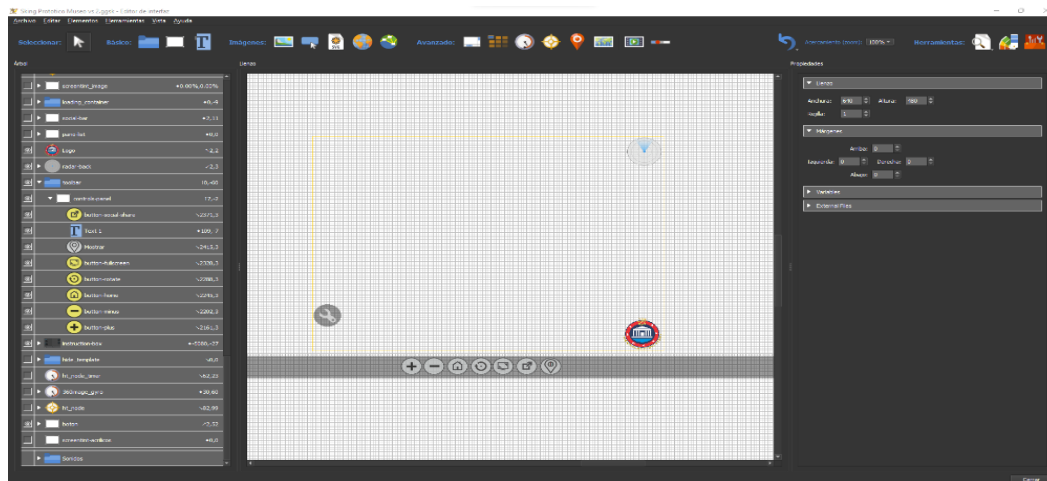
Using Pano2vr Player v4 1.ggsk - Editor de interfaz
Archivo Editar Elementos Herramientas Vista Ayuda

Seleccionar: Básico: Imágenes: Avanzado: Acercamiento (zoom): 100% Herramientas:

Árbol

| | | |
|---|---|---|
| screentint_image | +0.00%,0.00% |
| loading_container | +0,4 |
| node-bar | +2,11 |
| pano list | +6,6 |
| Logo | -2,2 |
| radar-back | -2,3 |
| toolbar | 16,40 |
| controls-panel | 12,0 |
| button-social-share | -2371,0 |
| Text 1 | +100,7 |
| Mostrar | -2415,3 |
| button-fullscreen | -2339,3 |
| button-rotate | -2308,3 |
| button-home | -2246,3 |
| button-minus | -2202,3 |
| button-plus | -2161,3 |
| instruction-box | +-2200,-27 |
| hide_template | +0,0 |
| ht_node_timer | -52,23 |
| 360image_gyro | +30,60 |
| ht_node | -82,99 |
| boton | +2,32 |
| screentint-archivo | +0,0 |
| Sonidos | |

Lienzo

Propiedades

▼ Lienzo
Anchura: 640 Altura: 480
Hallar: 1

▼ Márgenes
Arriba: 0
Izquierda: 0 Derecha: 0
Abajo: 0

▶ Variables
▶ External Files

Cerrar